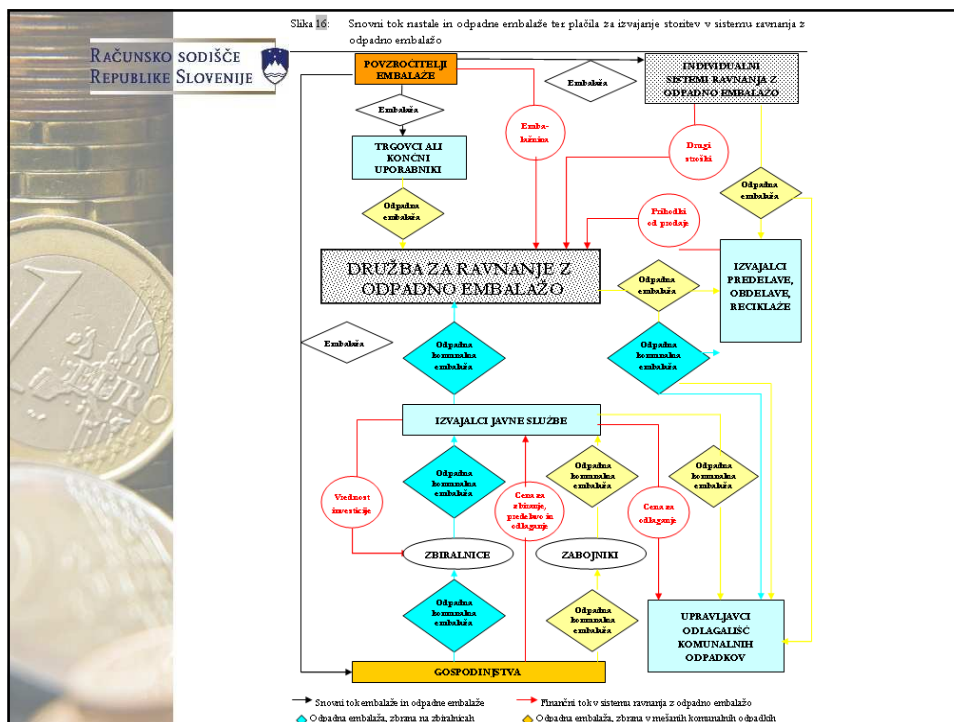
RAČUNSKO SODIŠČE
REPUBLIKE SLOVENIJE

Slika 16: Snovni tok nastale in odpadne embalaže ter plačila za izvajanje storitev v sistemu ravnanja z odpadno embalažo

POVZROČITELJI EMBALAŽE

Embalaža

INDIVIDUALNI SISTEMI RAVNANJA Z ODPADNO EMBALAŽO

Embalaža

Emba-lažnina

Drugi stroški

TRGOVCI ALI KONČNI UPORABNIKI

Odpadna embalaža

Odpadna embalaža

Prihodki od prodaje

DRUŽBA ZA RAVNANJE Z ODPADNO EMBALAŽO

Odpadna embalaža

IZVAJALCI PREDELAVE, OBDELAVE, RECIKLAŽE

Embalaža

Odpadna komunalna embalaža

Odpadna komunalna embalaža

IZVAJALCI JAVNE SLUŽBE

Odpadna komunalna embalaža

Odpadna komunalna embalaža

Odpadna komunalna embalaža

Vrednost investicije

Cena za zbiranje, predelavo in odlaganje

Cena za odlaganje

ZBIRALNICE

ZABOJNIKI

Odpadna komunalna embalaža

Odpadna komunalna embalaža

UPRAVLJAVCI ODLAGALIŠČ KOMUNALNIH ODPADKOV

GOSPODINJSTVA

Snovni tok embalaže in odpadne embalaže
Finančni tok v sistemu ravnanja z odpadno embalažo
Odpadna embalaža, zbrana na zbiralnicah
Odpadna embalaža, zbrana v mešanih komunalnih odpadkih